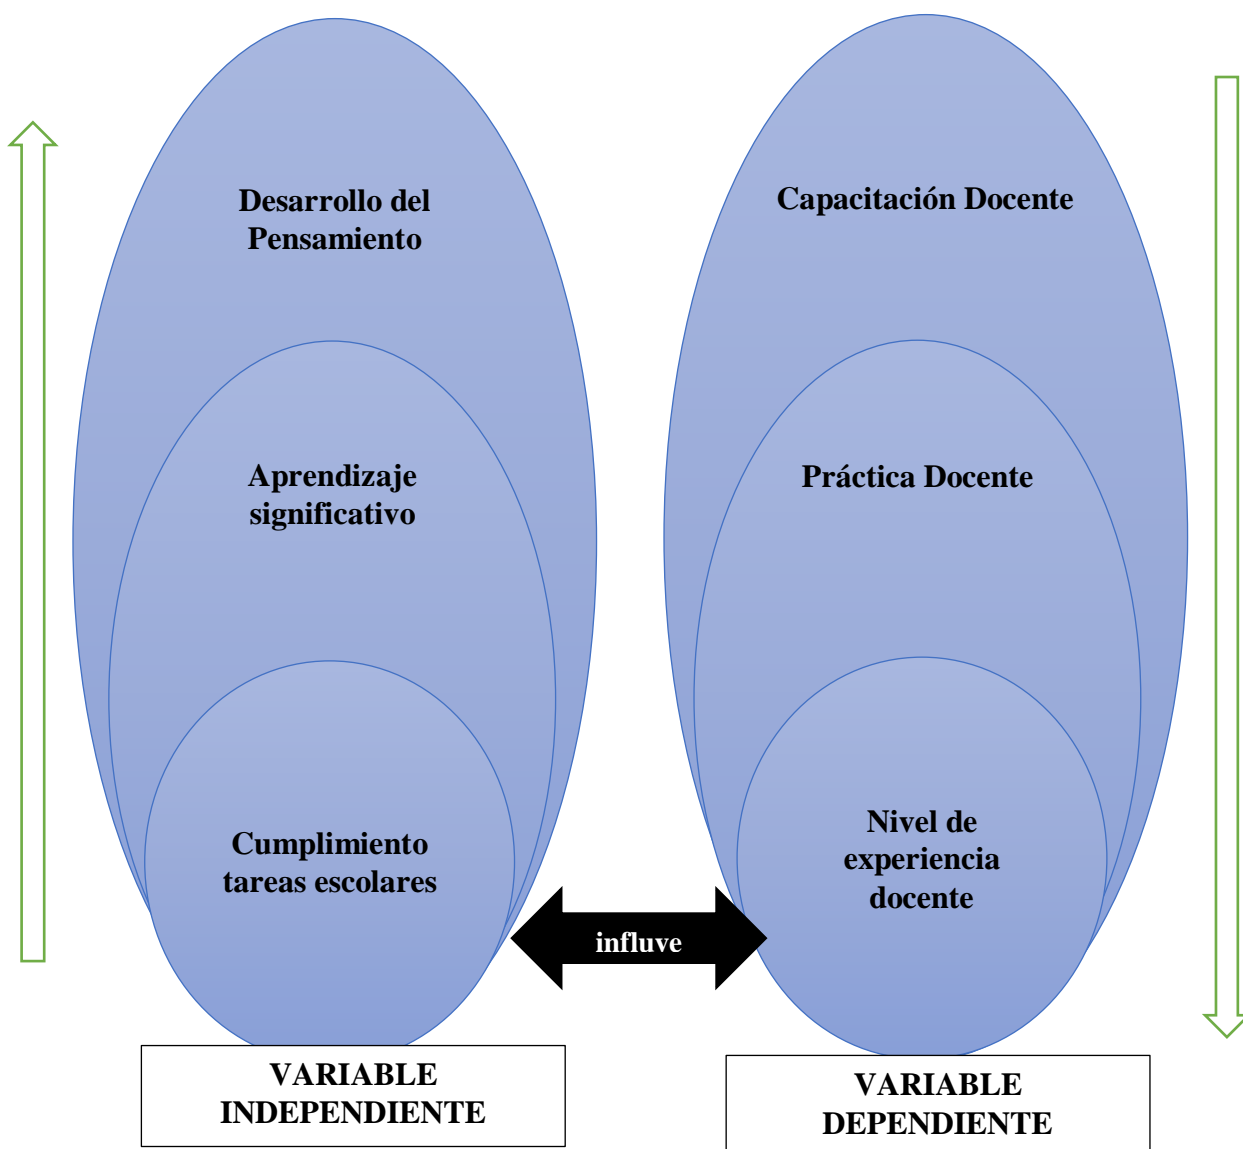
Desarrollo del Pensamiento

Aprendizaje significativo

Cumplimiento tareas escolares

Capacitación Docente

Práctica Docente

Nivel de experiencia docente

influve

VARIABLE INDEPENDIENTE

VARIABLE DEPENDIENTE